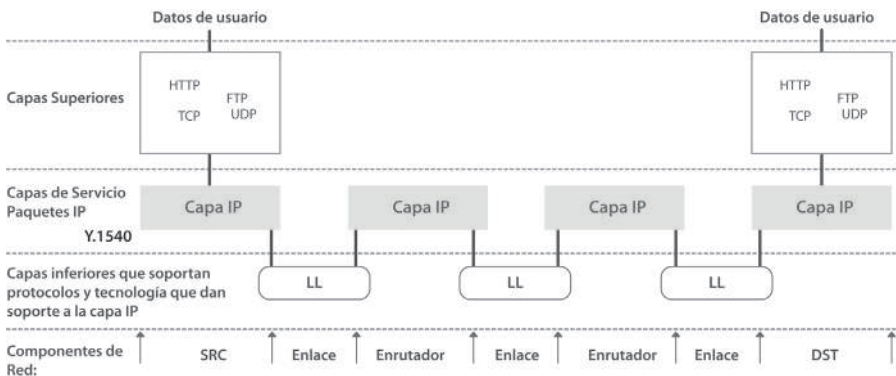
Datos de usuario

Datos de usuario

Capas Superiores

HTTP
TCP
FTP
UDP

HTTP
TCP
FTP
UDP

Capas de Servicio Paquetes IP
Y.1540

Capa IP

Capa IP

Capa IP

Capa IP

Capas inferiores que soportan protocolos y tecnología que dan soporte a la capa IP

LL

LL

LL

Componentes de Red:

SRC

Enlace

Enrutador

Enlace

Enrutador

Enlace

DST